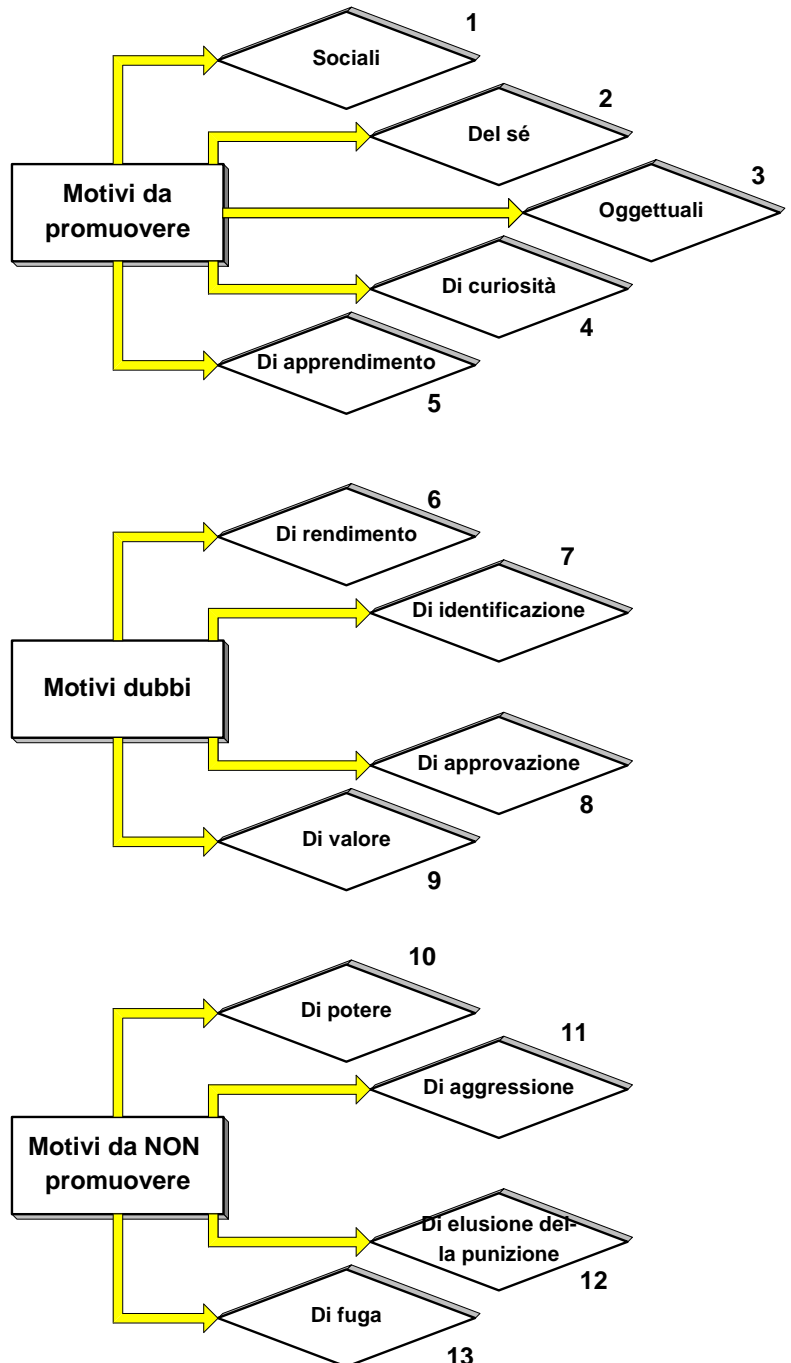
Motivi da promuovere

1
Sociali

2
Del sé

3
Oggettuali

Di curiosità
4

Di apprendimento
5

Motivi dubbi

6
Di rendimento

7
Di identificazione

Di approvazione
8

Di valore
9

Motivi da NON promuovere

10
Di potere

11
Di aggressione

Di elusione della punizione
12

Di fuga
13